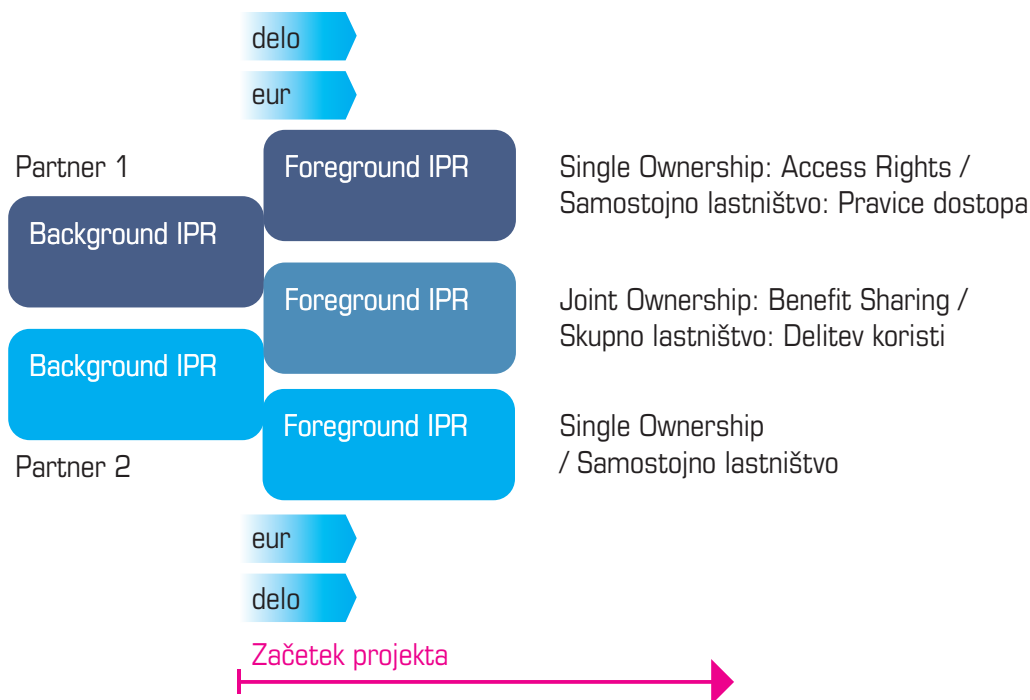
delo

eur

Partner 1

Background IPR

Foreground IPR

Single Ownership: Access Rights / Samostojno lastništvo: Pravice dostopa

Foreground IPR

Joint Ownership: Benefit Sharing / Skupno lastništvo: Delitev koristi

Background IPR

Foreground IPR

Single Ownership / Samostojno lastništvo

Partner 2

eur

delo

Začetek projekta